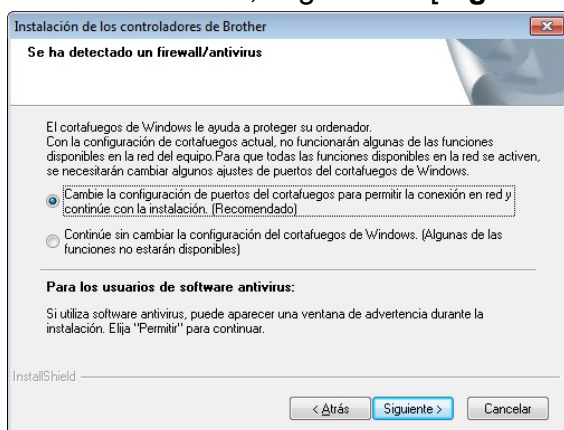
Instalación de los controladores de Brother

Se ha detectado un firewall/antivirus

El cortafuegos de Windows le ayuda a proteger su ordenador. Con la configuración de cortafuegos actual, no funcionarán algunas de las funciones disponibles en la red del equipo.Para que todas las funciones disponibles en la red se activen, se necesitarán cambiar algunos ajustes de puertos del cortafuegos de Windows.

Cambie la configuración de puertos del cortafuegos para permitir la conexión en red y continúe con la instalación. (Recomendado)

Continúe sin cambiar la configuración del cortafuegos de Windows. (Algunas de las funciones no estarán disponibles)

Para los usuarios de software antivirus:

Si utiliza software antivirus, puede aparecer una ventana de advertencia durante la instalación. Elija "Permitir" para continuar.

InstallShield

< Atrás Siguiente > Cancelar